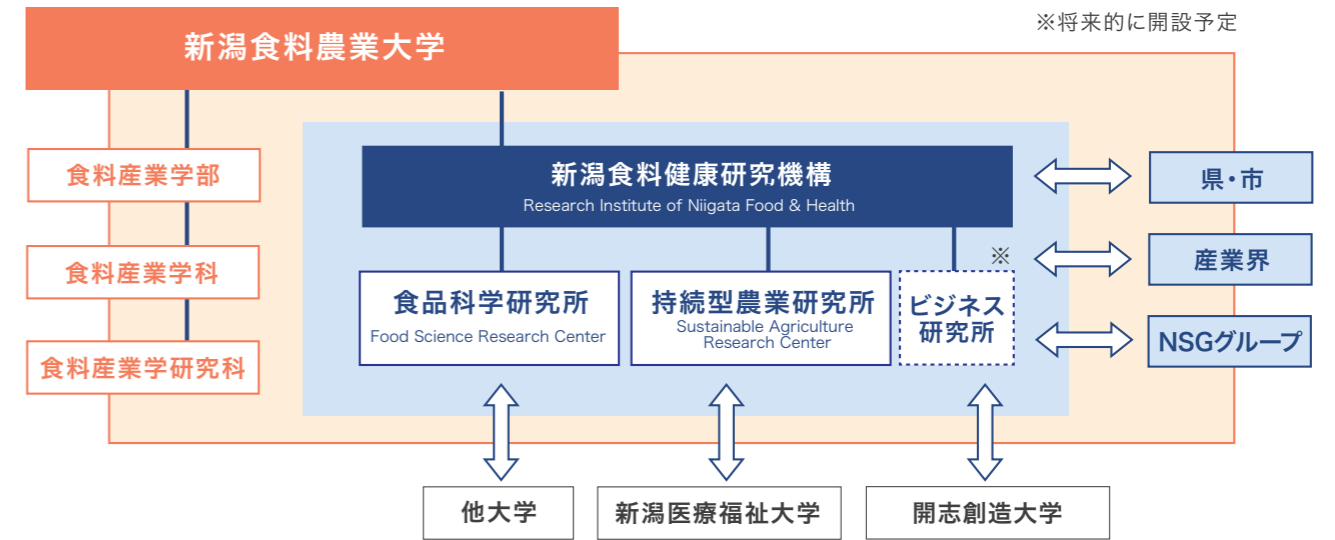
※将来的に開設予定

新潟食料農業大学

食料産業学部

食料産業学科

食料産業学研究科

新潟食料健康研究機構
Research Institute of Niigata Food & Health

県・市

※

産業界

食品科学研究所
Food Science Research Center

持続型農業研究所
Sustainable Agriculture Research Center

ビジネス研究所

NSGグループ

他大学

新潟医療福祉大学

開志創造大学